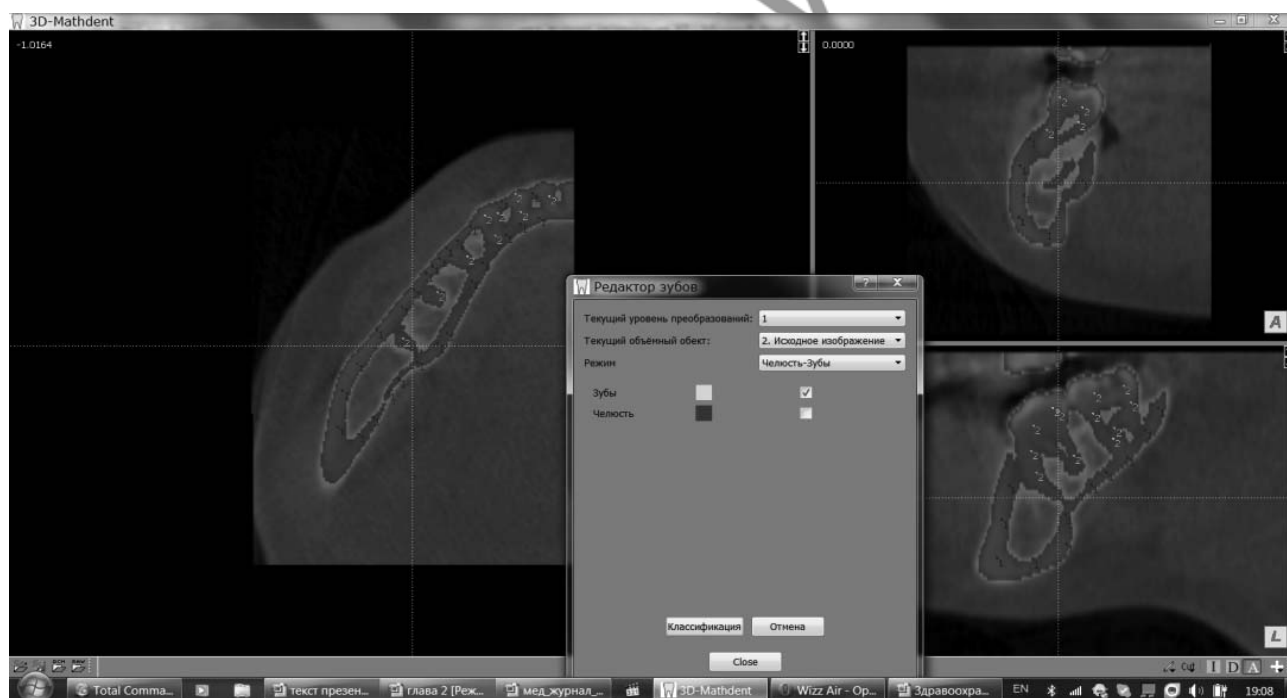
3D-Mathdent

-1.0164

0.0000

A

L

Редактор зубов

Текущий уровень преобразований: 1

Текущий объёмный обект: 2. Исходное изображение

Режим Челюсть-Зубы

Зубы ✓

Челюсть

Классификация Отмена

Close

I D A +

Total Comma... текст презен... глава 2 [Реж... мед_журнал_... 3D-Mathdent Wizz Air - Op... Здравоохра... EN 19:08